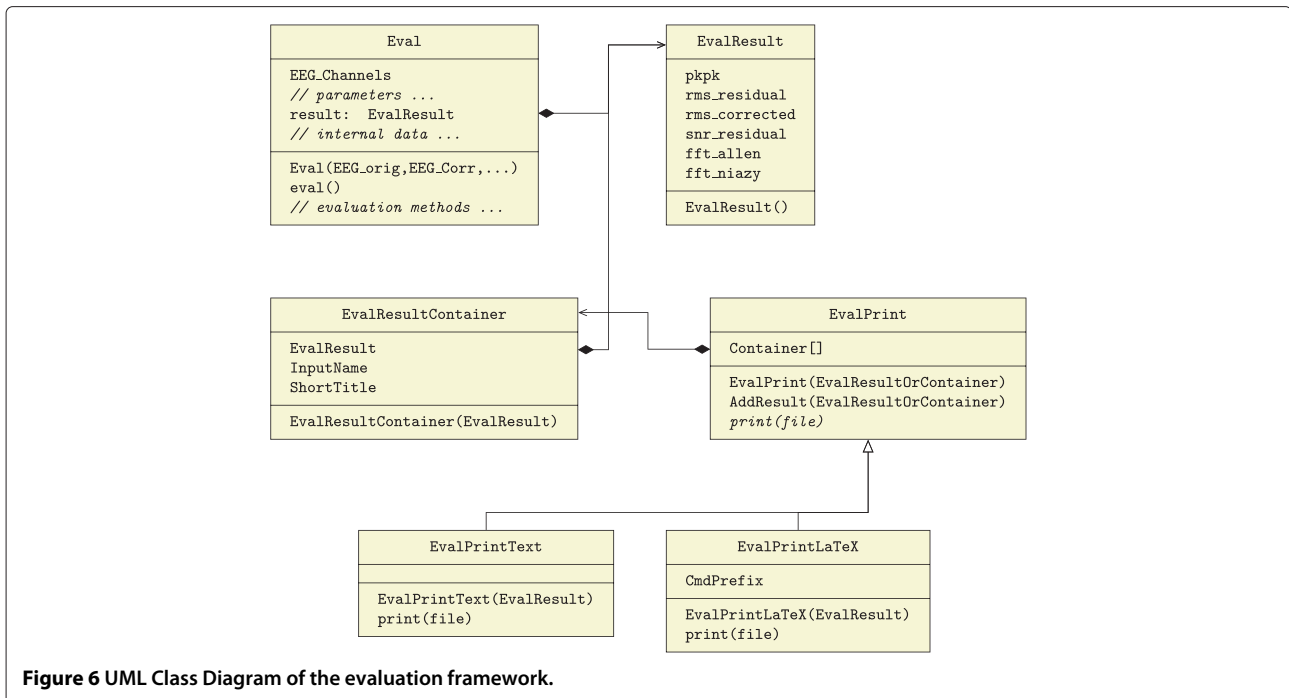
Eval

EEG_Channels
// parameters ...
result: EvalResult
// internal data ...

Eval(EEG_orig,EEG_Corr,...)
eval()
// evaluation methods ...

EvalResult

pkpk
rms_residual
rms_corrected
snr_residual
fft_allen
fft_niazy

EvalResult()

EvalResultContainer

EvalResult
InputName
ShortTitle

EvalResultContainer(EvalResult)

EvalPrint

Container[]

EvalPrint(EvalResultOrContainer)
AddResult(EvalResultOrContainer)
print(file)

EvalPrintText

EvalPrintText(EvalResult)
print(file)

EvalPrintLaTeX

CmdPrefix

EvalPrintLaTeX(EvalResult)
print(file)

**Figure 6** UML Class Diagram of the evaluation framework.